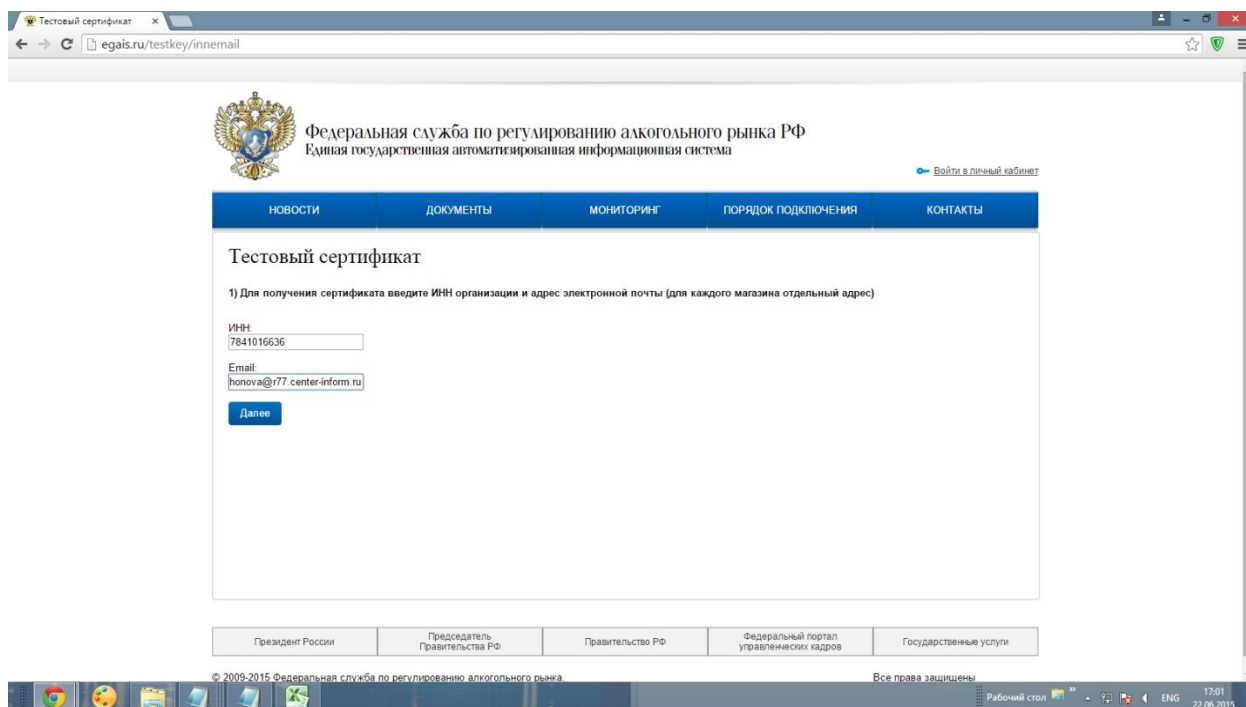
Тестовый сертификат ×

egais.ru/testkey/innemail

Федеральная служба по регулированию алкогольного рынка РФ
Единая государственная автоматизированная информационная система

Войти в личный кабинет

НОВОСТИ | ДОКУМЕНТЫ | МОНИТОРИНГ | ПОРЯДОК ПОДКЛЮЧЕНИЯ | КОНТАКТЫ

Тестовый сертификат

1) Для получения сертификата введите ИНН организации и адрес электронной почты (для каждого магазина отдельный адрес)

ИНН:
7841016636

Email:
honova@r77.center-inform.ru

Далее

Президент России | Председатель Правительства РФ | Правительство РФ | Федеральный портал управленческих кадров | Государственные услуги

© 2009-2015 Федеральная служба по регулированию алкогольного рынка.

Все права защищены

Рабочий стол » ENG 17:01 22.06.2015